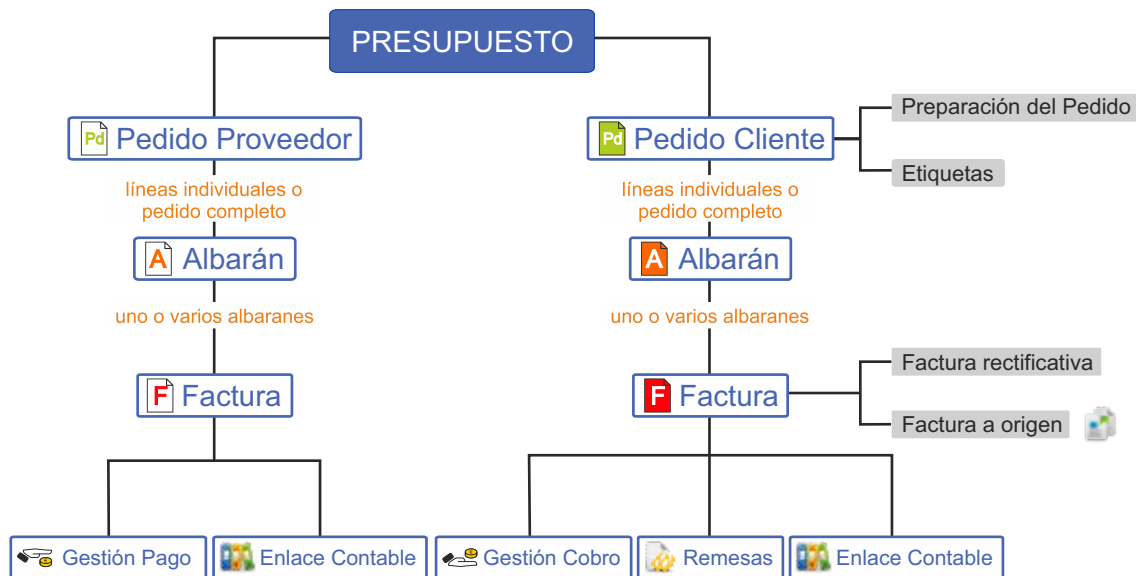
PRESUPUESTO

Pd Pedido Proveedor

líneas individuales o pedido completo

A Albarán

uno o varios albaranes

F Factura

Gestión Pago

Enlace Contable

Pd Pedido Cliente

Preparación del Pedido

Etiquetas

líneas individuales o pedido completo

A Albarán

uno o varios albaranes

F Factura

Factura rectificativa

Factura a origen

Gestión Cobro

Remesas

Enlace Contable